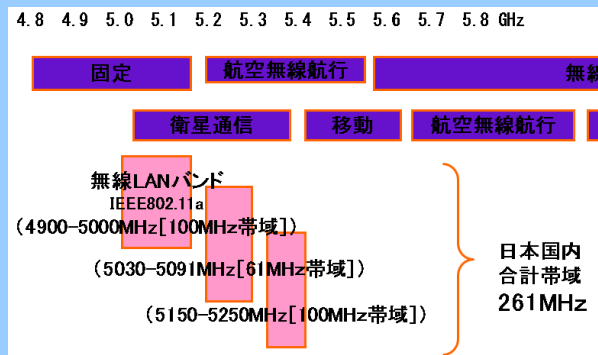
4.8 4.9 5.0 5.1 5.2 5.3 5.4 5.5 5.6 5.7 5.8 GHz

固定

航空無線航行

無線

衛星通信

移動

航空無線航行

無線LANバンド
IEEE802.11a
(4900-5000MHz[100MHz帯域])

(5030-5091MHz[61MHz帯域])

(5150-5250MHz[100MHz帯域])

日本国内
合計帯域
261MHz